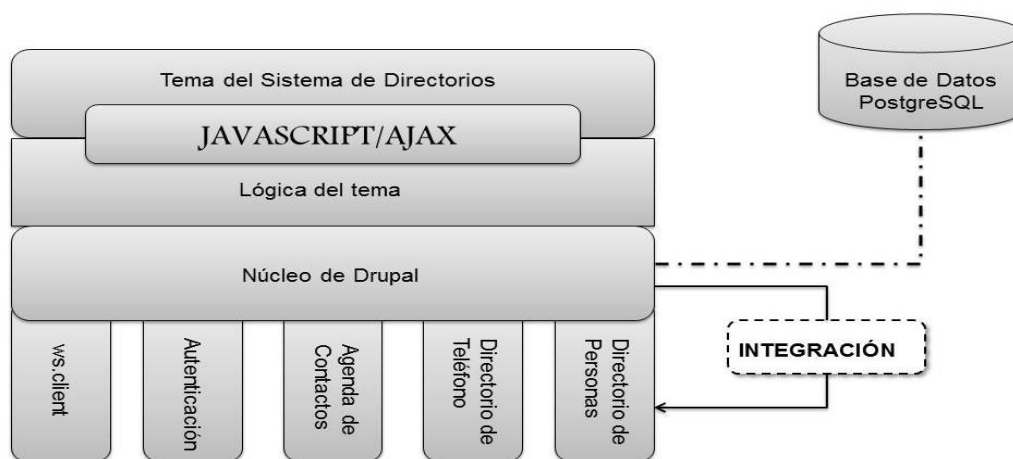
Tema del Sistema de Directorios

JAVASCRIPT/AJAX

Lógica del tema

Núcleo de Drupal

ws.client

Autenticación

Agenda de Contactos

Directorio de Teléfono

Directorio de Personas

Base de Datos PostgreSQL

INTEGRACIÓN